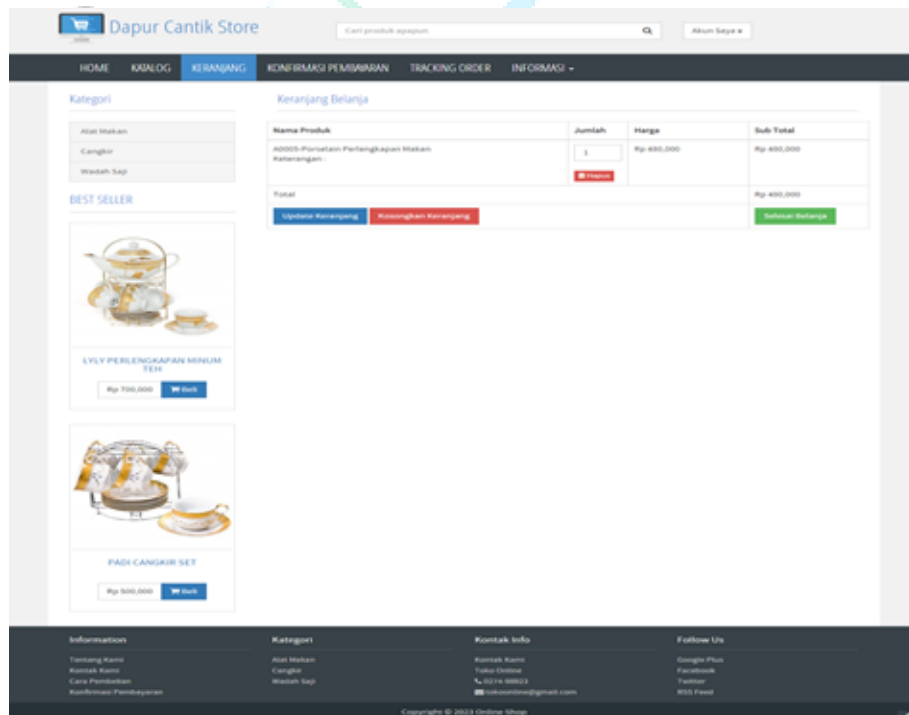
Dapur Cantik Store

Cari produk apapun

Akun Saya ▾

HOME KATALOG KERANJANG KONFIRMASI PEMBAYARAN TRACKING ORDER INFORMASI ▾

Kategori

Alat Makan
Cangkir
Wadah Saji

BEST SELLER

LYLY PERLENGKAPAN MINUM TEH

Rp 700,000 Beli

PADI CANGKIR SET

Rp 500,000 Beli

Keranjang Belanja

| Nama Produk | Jumlah | Harga | Sub Total |
|---|---|---|---|
| A0005-Porselain Perlengkapan Makan Keterangan : | 1 Hapus | Rp 400,000 | Rp 400,000 |
| Total | | | Rp 400,000 |
| Update Keranjang Kosongkan Keranjang | | | Selesai Belanja |

Information
Tentang Kami
Kontak Kami
Cara Pembelian
Konfirmasi Pembayaran

Kategori
Alat Makan
Cangkir
Wadah Saji

Kontak Info
Kontak Kami
Toko Online
0274 98823
tokoonline@gmail.com

Follow Us
Google Plus
Facebook
Twitter
RSS Feed

Copyright © 2023 Online Shop